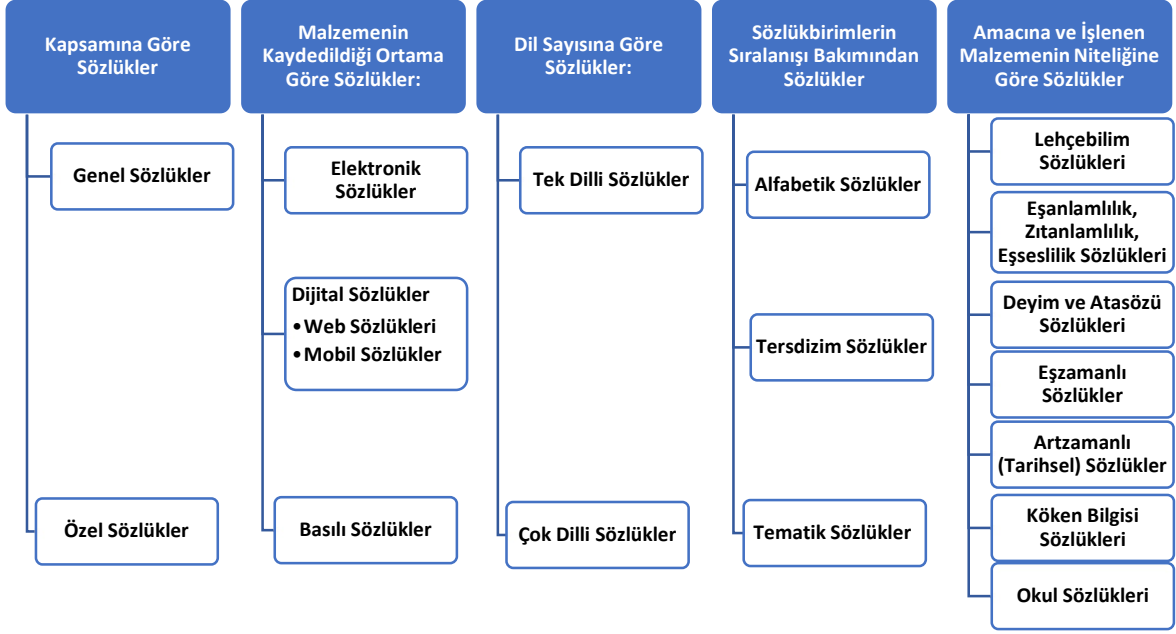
Kapsamına Göre Sözlükler

Genel Sözlükler

Özel Sözlükler

Malzemenin Kaydedildiği Ortama Göre Sözlükler:

Elektronik Sözlükler

Dijital Sözlükler
• Web Sözlükleri
• Mobil Sözlükler

Basılı Sözlükler

Dil Sayısına Göre Sözlükler:

Tek Dilli Sözlükler

Çok Dilli Sözlükler

Sözlükbirimlerin Sıralanışı Bakımından Sözlükler

Alfabetik Sözlükler

Tersdizim Sözlükler

Tematik Sözlükler

Amacına ve İşlenen Malzemenin Niteliğine Göre Sözlükler

Lehçebilim Sözlükleri

Eşanlamlılık, Zıtanlamlılık, Eşseslilik Sözlükleri

Deyim ve Atasözü Sözlükleri

Eşzamanlı Sözlükler

Artzamanlı (Tarihsel) Sözlükler

Köken Bilgisi Sözlükleri

Okul Sözlükleri